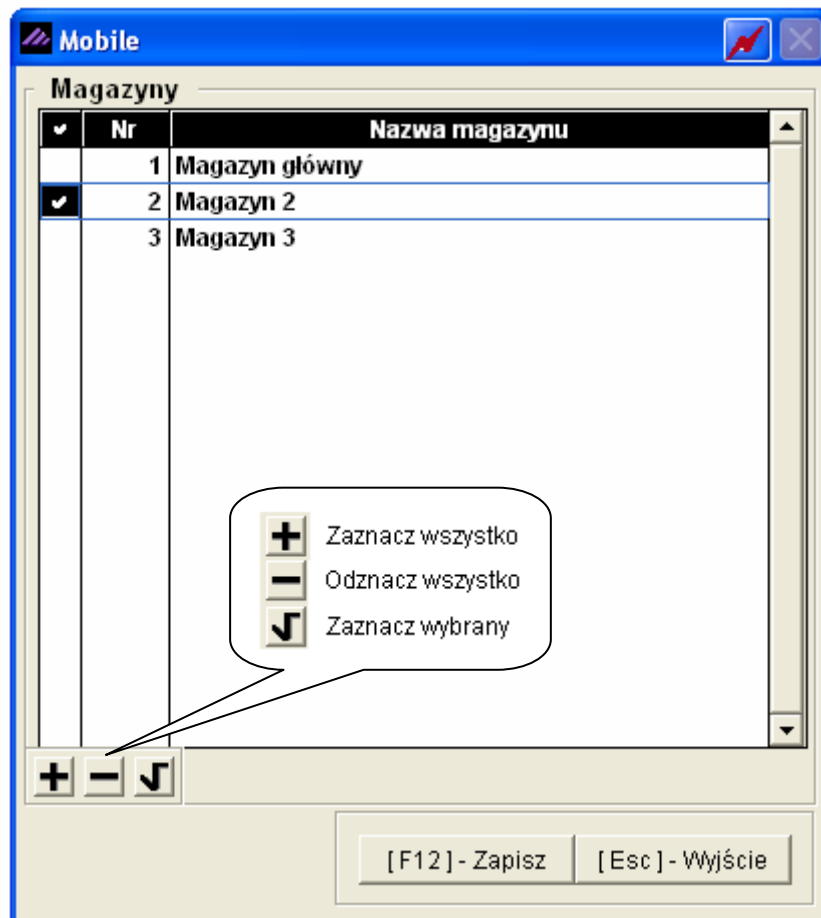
Mobile

Magazyny

| ✔ | Nr | Nazwa magazynu |
|---|---|---|
| | 1 | Magazyn główny |
| ✔ | 2 | Magazyn 2 |
| | 3 | Magazyn 3 |

Zaznacz wszystko
Odznacz wszystko
Zaznacz wybrany

[F12] - Zapisz
[Esc] - Wyjście